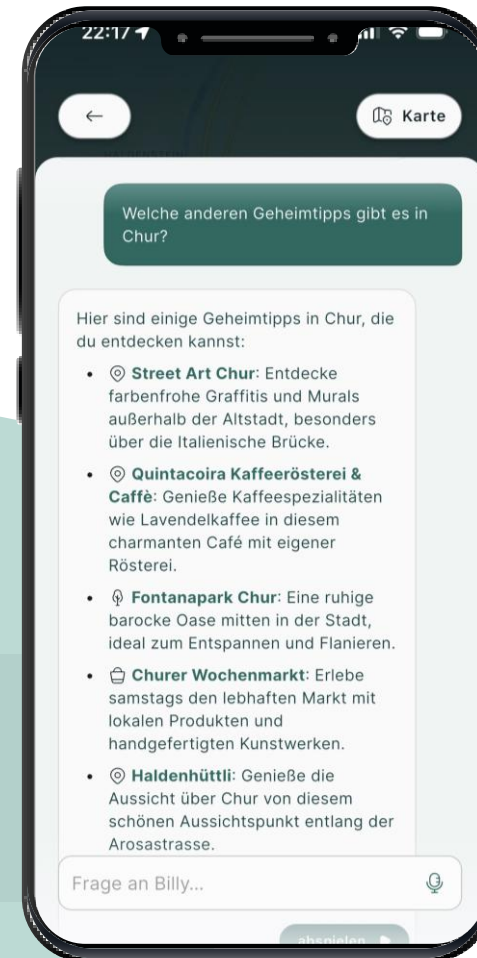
22:17

←

Karte

Welche anderen Geheimtipps gibt es in Chur?

Hier sind einige Geheimtipps in Chur, die du entdecken kannst:

- **Street Art Chur**: Entdecke farbenfrohe Graffitis und Murals außerhalb der Altstadt, besonders über die Italienische Brücke.
- **Quintacoira Kaffeerösterei & Caffè**: Genieße Kaffeespezialitäten wie Lavendelkaffee in diesem charmanten Café mit eigener Rösterei.
- **Fontanapark Chur**: Eine ruhige barocke Oase mitten in der Stadt, ideal zum Entspannen und Flanieren.
- **Churer Wochenmarkt**: Erlebe samstags den lebhaften Markt mit lokalen Produkten und handgefertigten Kunstwerken.
- **Haldenhüttli**: Genieße die Aussicht über Chur von diesem schönen Aussichtspunkt entlang der Arosastrasse.

Frage an Billy...

abspielen